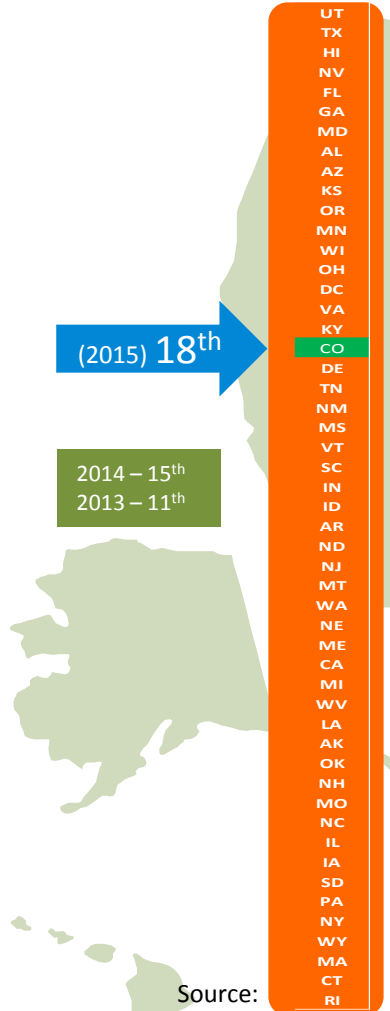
UT
TX
HI
NV
FL
GA
MD
AL
AZ
KS
OR
MN
WI
OH
DC
VA
KY
CO
DE
TN
NM
MS
VT
SC
IN
ID
AR
ND
NJ
MT
WA
NE
ME
CA
MI
WV
LA
AK
OK
NH
MO
NC
IL
IA
SD
PA
NY
WY
MA
CT
RI

(2015) 18$^{th}$

2014 – 15$^{th}$
2013 – 11$^{th}$

Source: